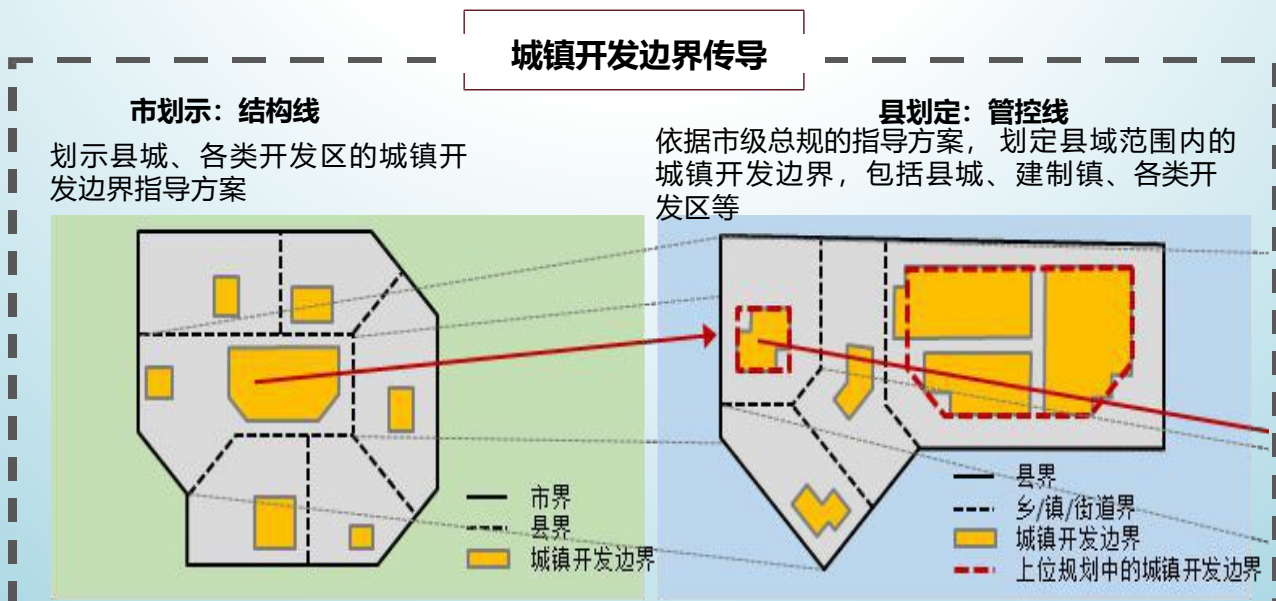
城镇开发边界传导

市划示：结构线

划示县城、各类开发区的城镇开发边界指导方案

市界
县界
城镇开发边界

县划定：管控线

依据市级总规的指导方案，划定县域范围内的城镇开发边界，包括县城、建制镇、各类开发区等

县界
乡/镇/街道界
城镇开发边界
上位规划中的城镇开发边界